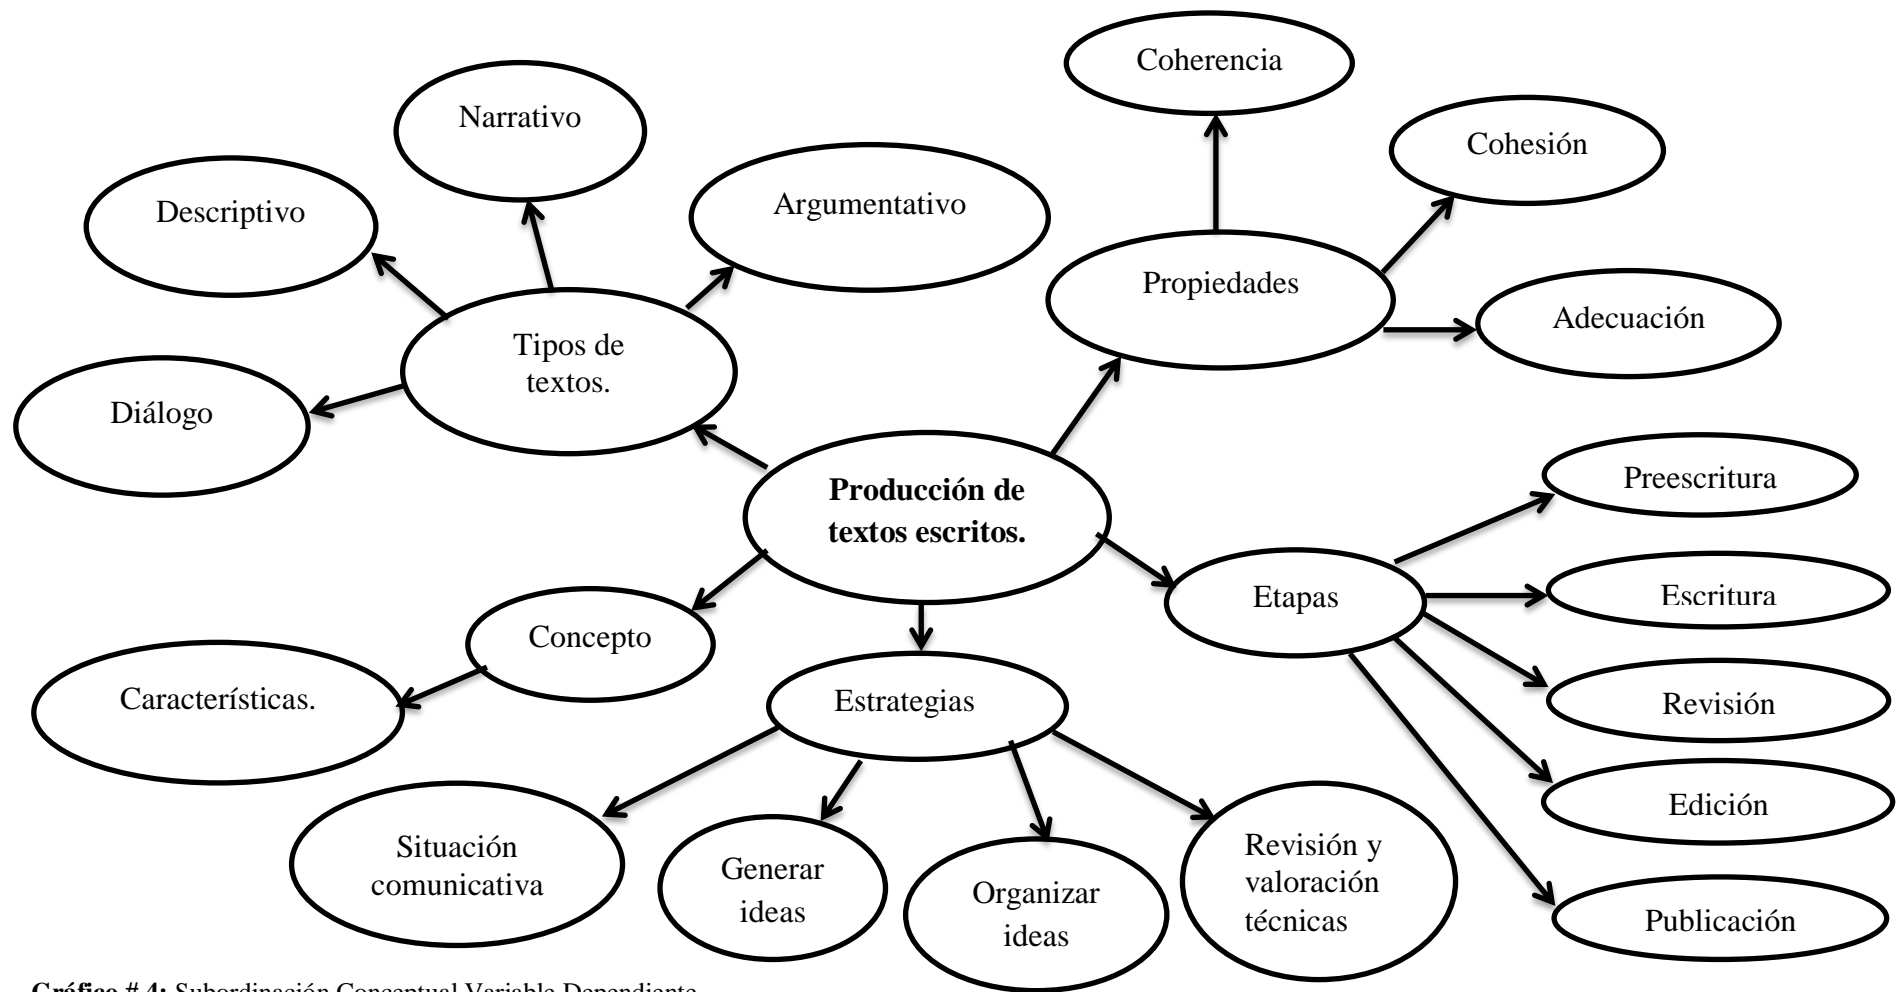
Coherencia

Narrativo

Cohesión

Descriptivo

Argumentativo

Propiedades

Adecuación

Tipos de textos.

Diálogo

Producción de textos escritos.

Preescritura

Etapas

Escritura

Concepto

Características.

Estrategias

Revisión

Edición

Situación comunicativa

Generar ideas

Organizar ideas

Revisión y valoración técnicas

Publicación

**Gráfico # 4:** Subordinación Conceptual Variable Dependiente